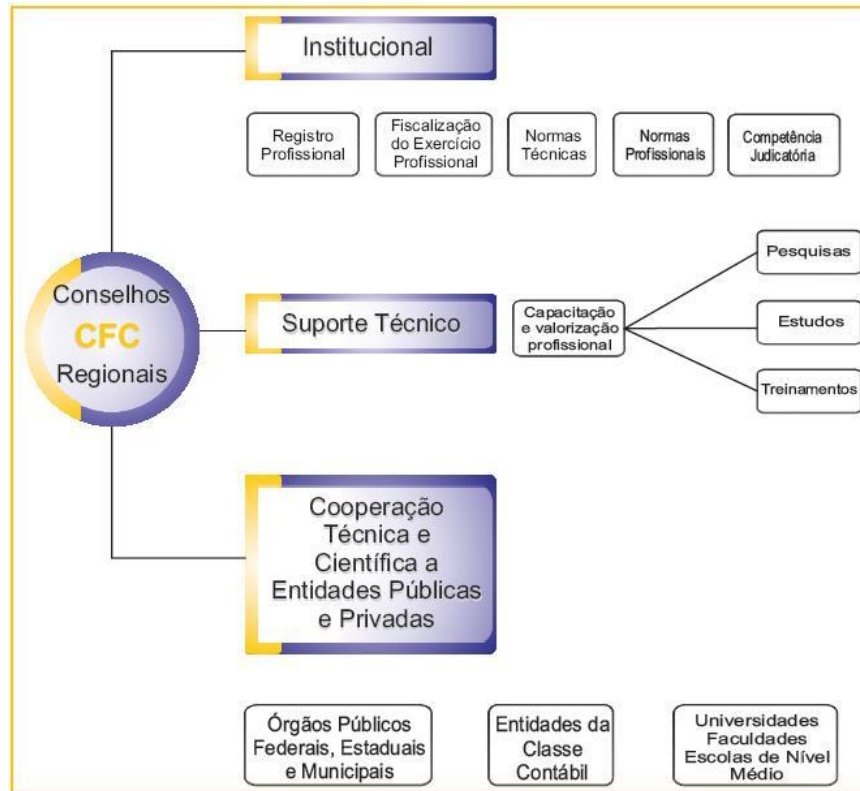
Institucional

Registro Profissional

Fiscalização do Exercício Profissional

Normas Técnicas

Normas Profissionais

Competência Judicatória

Conselhos
CFC
Regionais

Suporte Técnico

Capacitação e valorização profissional

Pesquisas

Estudos

Treinamentos

Cooperação Técnica e Científica a Entidades Públicas e Privadas

Órgãos Públicos Federais, Estaduais e Municipais

Entidades da Classe Contábil

Universidades Faculdades Escolas de Nível Médio